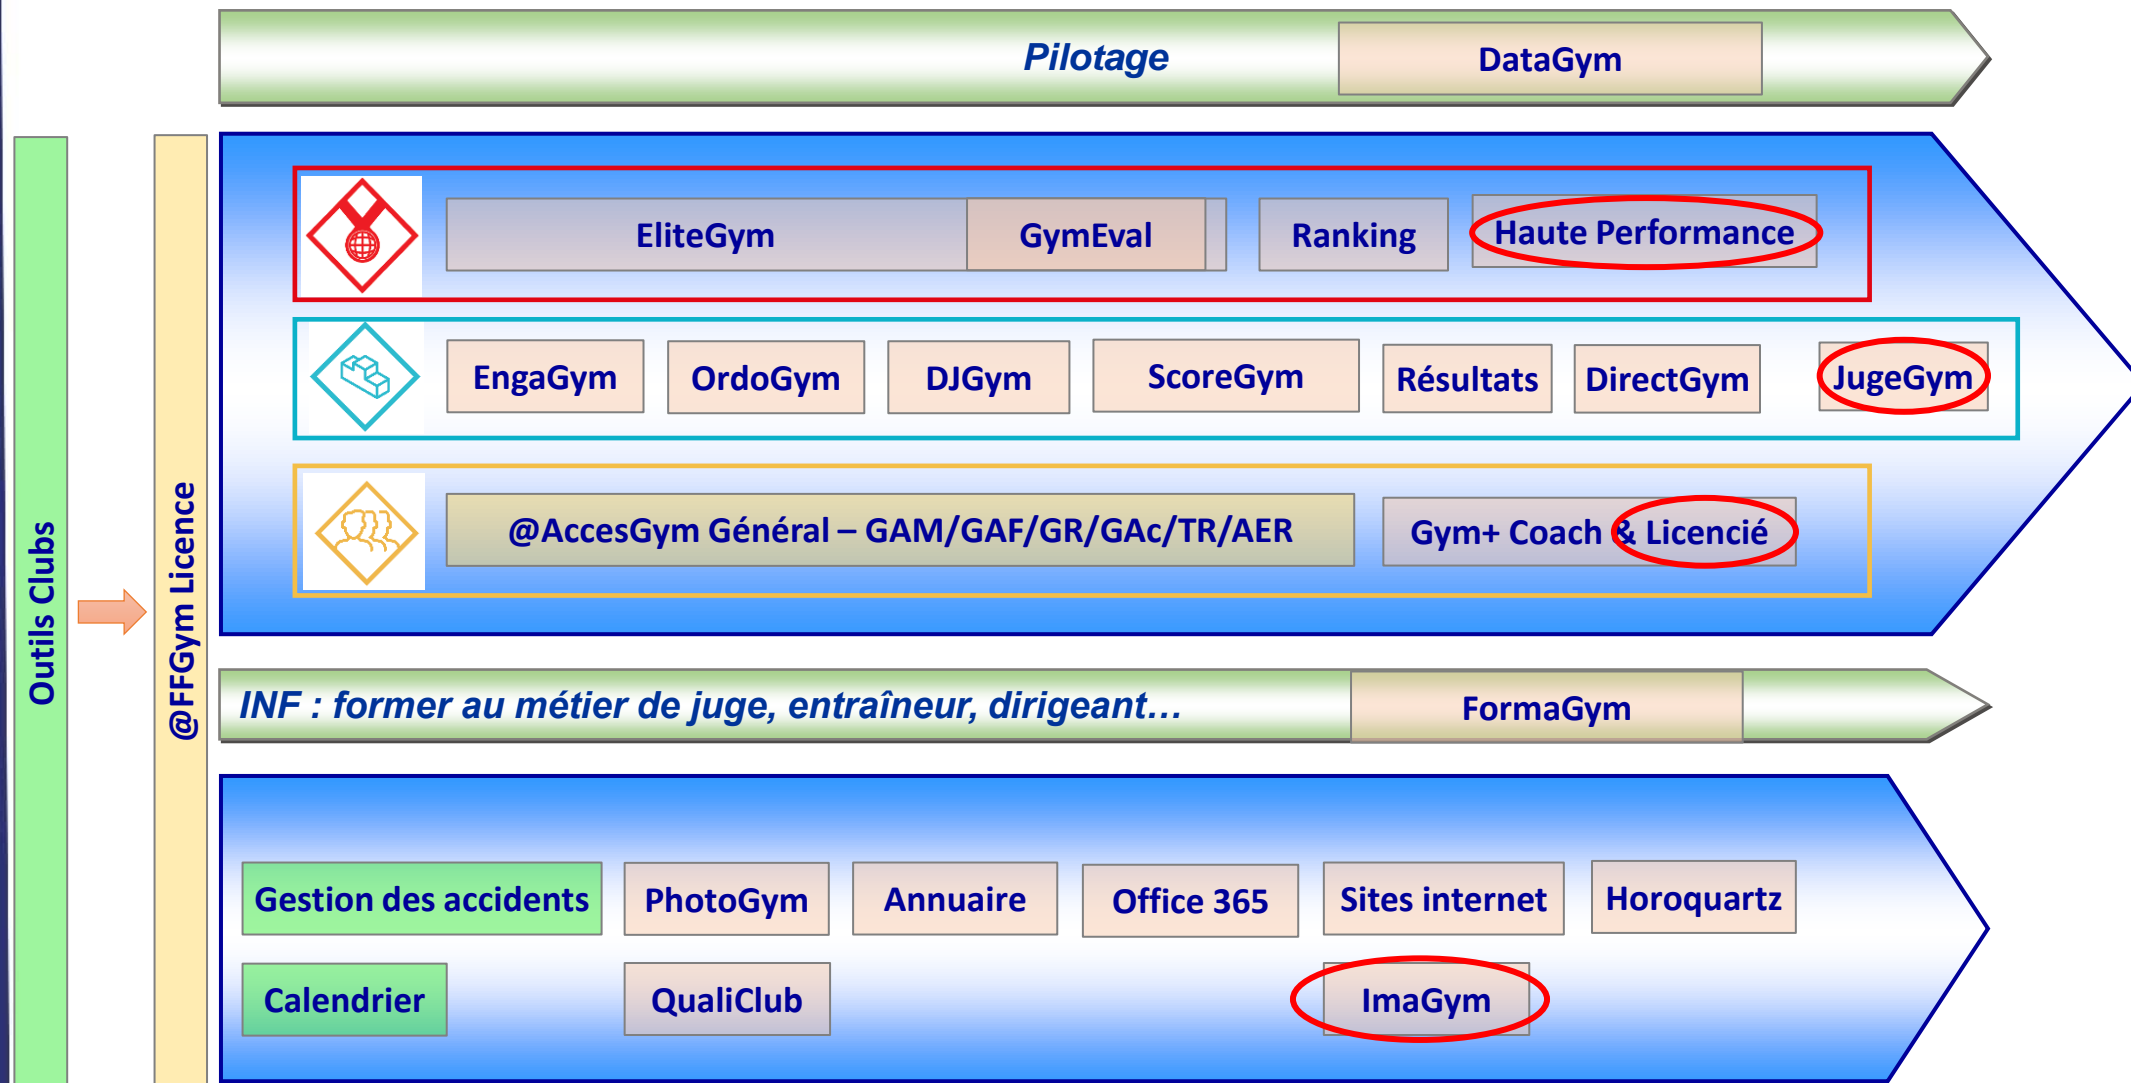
Pilotage
DataGym

Outils Clubs

@FFGym Licence

EliteGym
GymEval
Ranking
Haute Performance

EngaGym
OrdoGym
DJGym
ScoreGym
Résultats
DirectGym
JugeGym

@AccesGym Général – GAM/GAF/GR/GAc/TR/AER
Gym+ Coach & Licencié

INF : former au métier de juge, entraîneur, dirigeant…
FormaGym

Gestion des accidents
PhotoGym
Annuaire
Office 365
Sites internet
Horoquartz
Calendrier
QualiClub
ImaGym